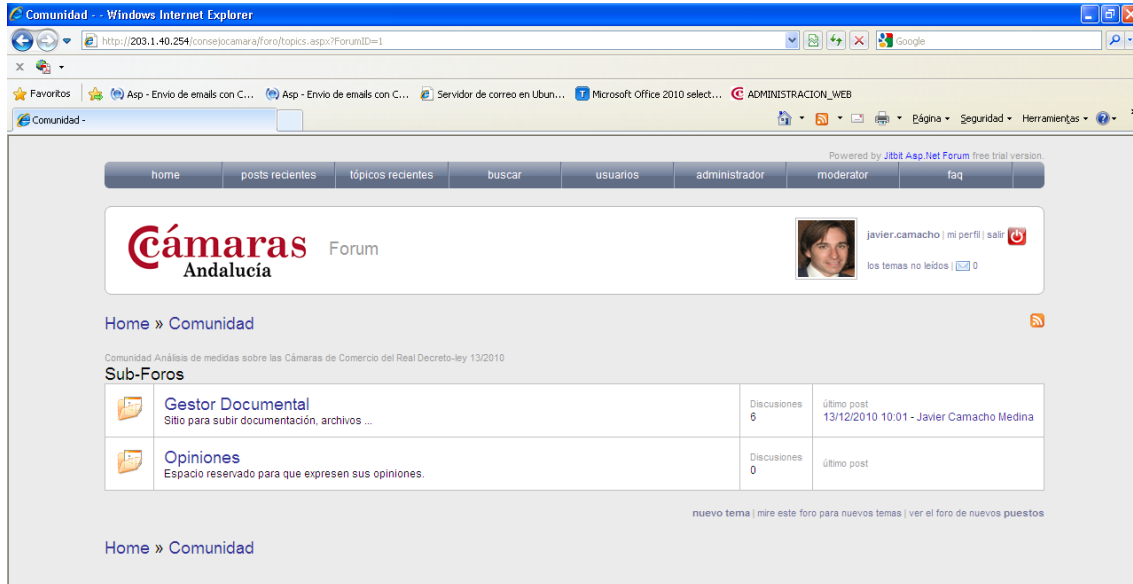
Comunidad - - Windows Internet Explorer

http://203.1.40.254/consejocamara/foro/topics.aspx?ForumID=1

Google

Favoritos | Asp - Envio de emails con C... | Asp - Envio de emails con C... | Servidor de correo en Ubun... | Microsoft Office 2010 select... | ADMINISTRACION_WEB

Comunidad -

Página ▾ Seguridad ▾ Herramientas ▾

Powered by Jitbit Asp.Net Forum free trial version.

home | posts recientes | tópicos recientes | buscar | usuarios | administrador | moderator | faq

Cámaras Andalucía Forum

javier.camacho | mi perfil | salir

los temas no leídos | 0

Home » Comunidad

Comunidad Análisis de medidas sobre las Cámaras de Comercio del Real Decreto-ley 13/2010

Sub-Foros

| | | | |
|---|---|---|---|
| | Gestor Documental<br>Sitio para subir documentación, archivos ... | Discusiones<br>6 | último post<br>13/12/2010 10:01 - Javier Camacho Medina |
| | Opiniones<br>Espacio reservado para que expresen sus opiniones. | Discusiones<br>0 | último post |

nuevo tema | mire este foro para nuevos temas | ver el foro de nuevos puestos

Home » Comunidad